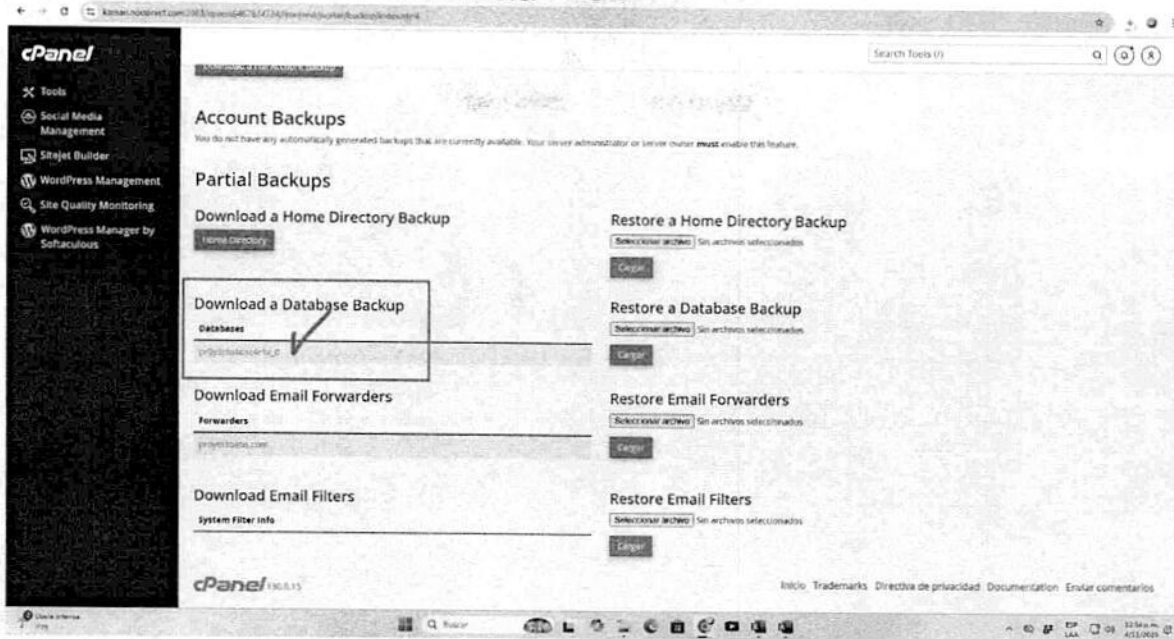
cPanel

Tools
Social Media Management
Sitejet Builder
WordPress Management
Site Quality Monitoring
WordPress Manager by Softaculous

Search Tools (/)

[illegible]

Account Backups
You do not have any automatically generated backups that are currently available. Your server administrator or server owner must enable this feature.

Partial Backups

Download a Home Directory Backup
Home Directory

Restore a Home Directory Backup
Seleccionar archivo Sin archivos seleccionados
Cargar

Download a Database Backup
Databases
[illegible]

Restore a Database Backup
Seleccionar archivo Sin archivos seleccionados
Cargar

Download Email Forwarders
Forwarders
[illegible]

Restore Email Forwarders
Seleccionar archivo Sin archivos seleccionados
Cargar

Download Email Filters
System Filter Info

Restore Email Filters
Seleccionar archivo Sin archivos seleccionados
Cargar

cPanel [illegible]

Inicio Trademarks Directiva de privacidad Documentation Enviar comentarios

Buscar